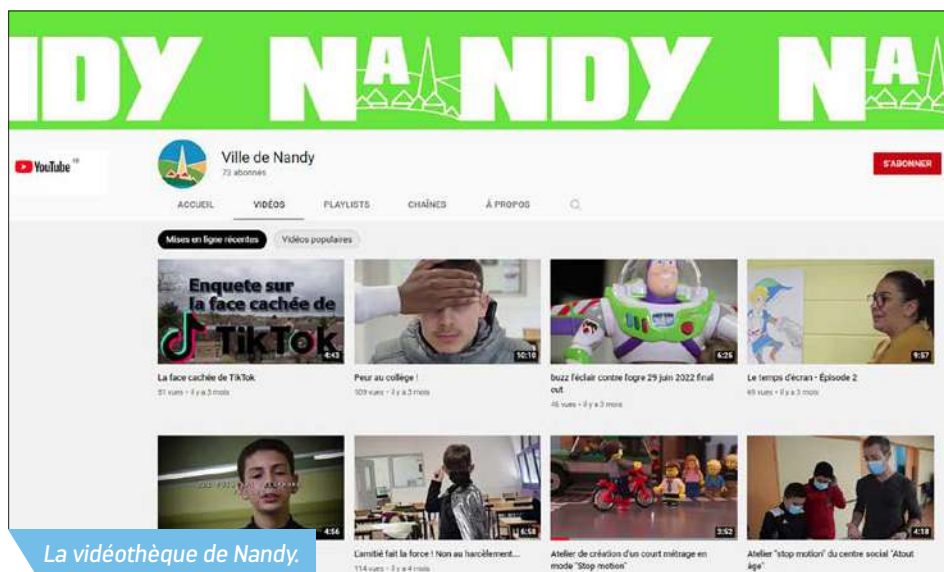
IDY NANDY NA

YouTube FR

Ville de Nandy
73 abonnés

S'ABONNER

ACCUEIL VIDÉOS PLAYLISTS CHAÎNES À PROPOS

Mises en ligne récentes Vidéos populaires

Enquete sur la face cachée de TikTok

4:43
La face cachée de TikTok
81 vues • il y a 3 mois

10:10
Peur au collège !
109 vues • il y a 3 mois

6:26
buzz l'éclair contre l'ogre 29 juin 2022 final cut
46 vues • il y a 3 mois

9:57
Le temps d'écran - Épisode 2
65 vues • il y a 3 mois

4:56

6:58
L'amitié fait la force ! Non au harcèlement...
114 vues • il y a 4 mois

3:52
Atelier de création d'un court métrage en mode "Stop motion"

4:18
Atelier "stop motion" du centre social "Atout âge"

La vidéothèque de Nandy.